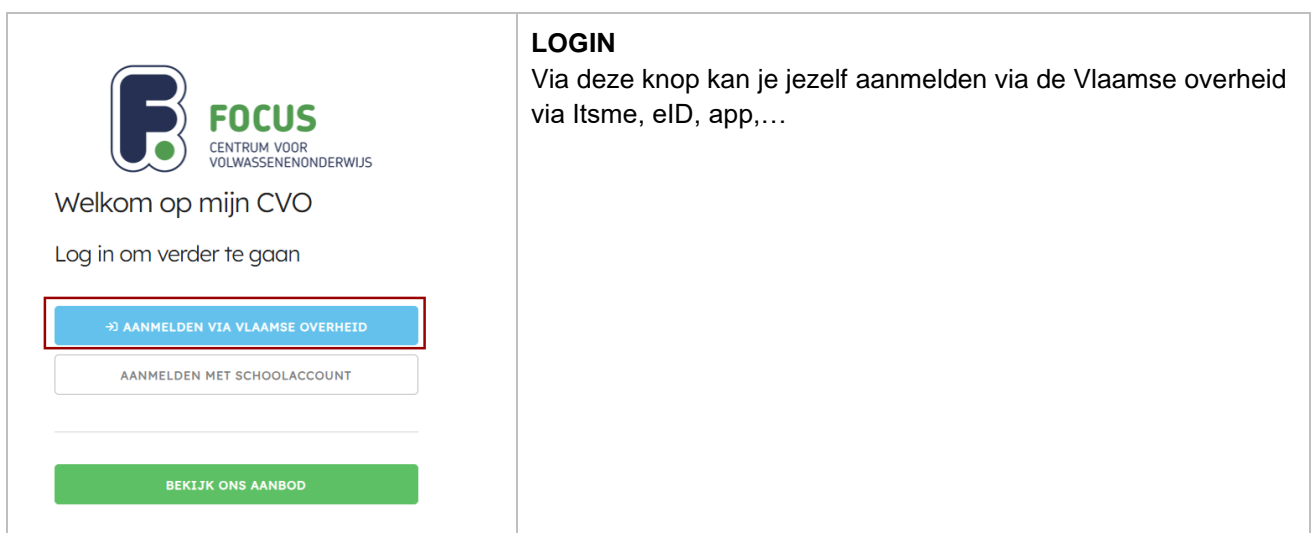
FOCUS
CENTRUM VOOR VOLWASSENENONDERWIJS

Welkom op mijn CVO

Log in om verder te gaan

AANMELDEN VIA VLAAMSE OVERHEID

AANMELDEN MET SCHOOLACCOUNT

BEKIJK ONS AANBOD

**LOGIN**
Via deze knop kan je jezelf aanmelden via de Vlaamse overheid via Itsme, eID, app,…